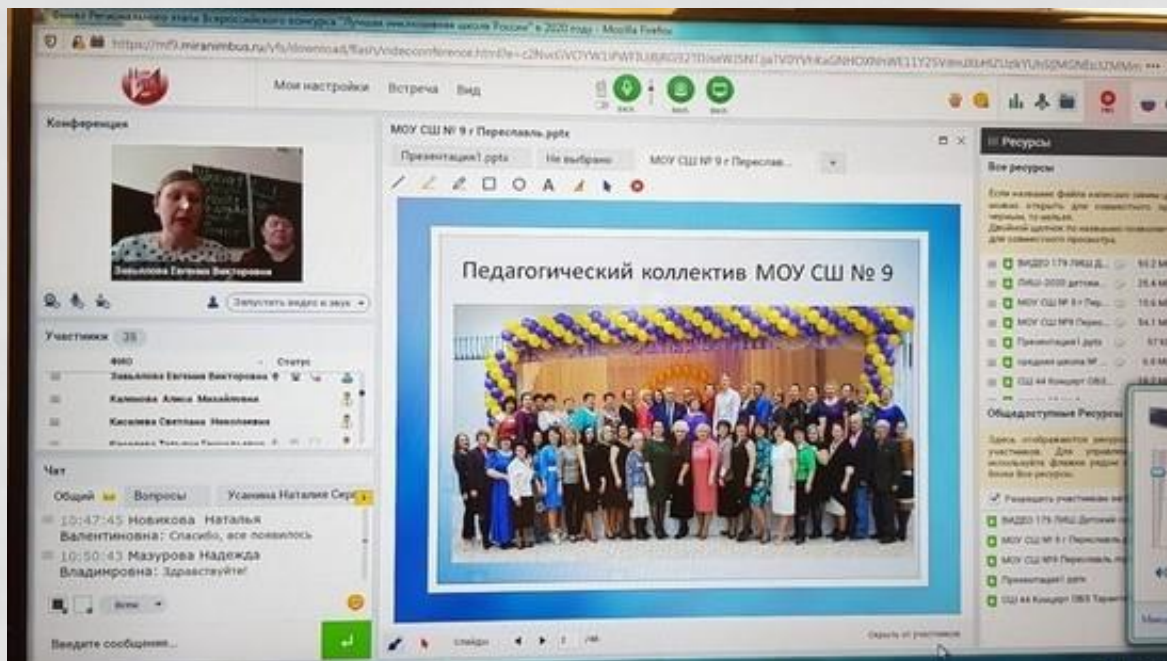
Финал Регионального этапа Всероссийского конкурса "Лучшая инклюзивная школа России" в 2020 году - Mozilla Firefox

https://mf9.mirapolis.ru/vfs/download/flash/videoconference.html?e=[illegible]

Мои настройки Встреча Вид

Back Back Back

Конференция

Завьялова Евгения Викторовна

Запустить видео и звук

Участники 35

ФИО Статус

Завьялова Евгения Викторовна

Калинова Алиса Михайловна

Киселева Светлана Николаевна

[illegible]

Чат

Общий Вопросы Усанина Наталия Сер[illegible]

10:47:45 Новикова Наталья Валентиновна: Спасибо, все появилось

10:50:43 Мазурова Надежда Владимировна: Здравствуйте!

Всем

Введите сообщение...

МОУ СШ № 9 г Переславль.pptx

Презентация1.pptx Не выбрано МОУ СШ № 9 г Переслав...

Педагогический коллектив МОУ СШ № 9

слайды 1 /46

Скрыть от участников

Ресурсы

Все ресурсы

Если название файла написано зеленым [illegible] можно открыть для совместного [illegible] черным, то нельзя. Двойной щелчок по названию позволяет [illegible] для совместного просмотра.

ВИДЕО 179 ЛИЦ Д... 93.2 М

ЛИШ-2020 детски... 25.4 М

МОУ СШ № 9 г Пер... 15.6 М

МОУ СШ №9 Перес... 54.1 М

Презентация1.pptx 57 К

средняя школа № ... 6.8 М

СШ 44 Концерт ОВЗ...

Общедоступные Ресурсы

Здесь отображаются ресурсы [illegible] участников. Для управл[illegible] используйте флажки рядом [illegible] блоке Все ресурсы.

Разрешить участникам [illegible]

ВИДЕО 179 ЛИЦ Детский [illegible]

МОУ СШ № 9 г Переславль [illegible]

МОУ СШ №9 Переславль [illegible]

Презентация1.pptx

СШ 44 Концерт ОВЗ Таран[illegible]